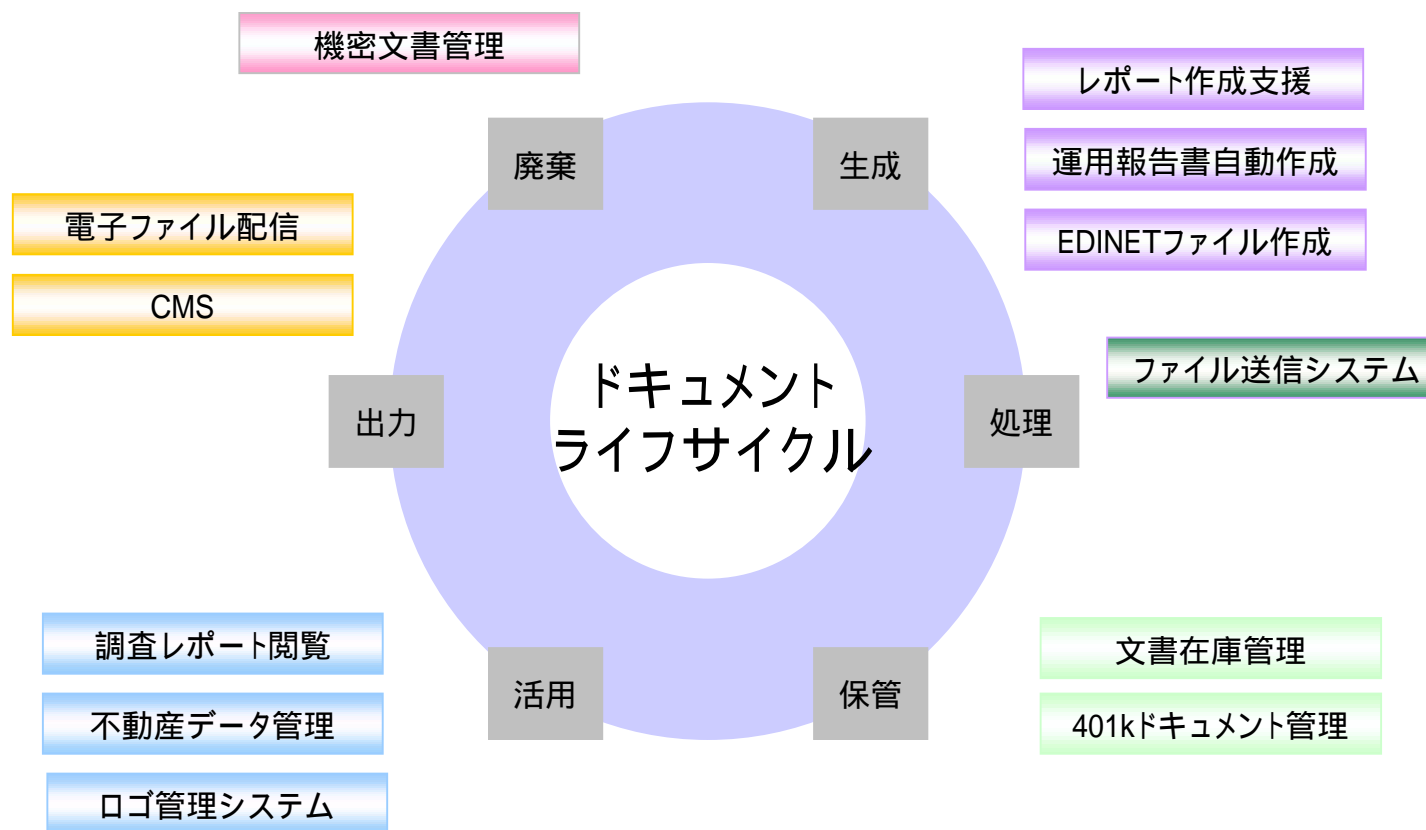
機密文書管理

廃棄

生成

レポート作成支援

運用報告書自動作成

EDINETファイル作成

電子ファイル配信

CMS

ドキュメント
ライフサイクル

出力

処理

ファイル送信システム

調査レポート閲覧

不動産データ管理

ロゴ管理システム

活用

保管

文書在庫管理

401kドキュメント管理